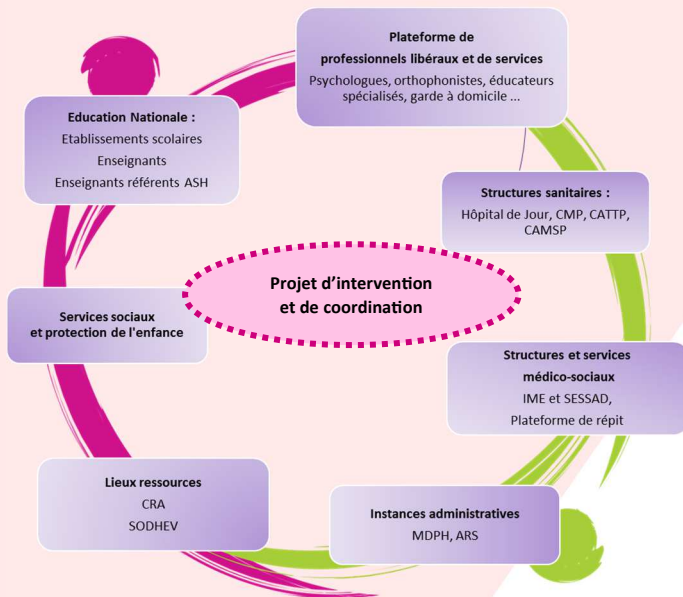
Plateforme de professionnels libéraux et de services
Psychologues, orthophonistes, éducateurs spécialisés, garde à domicile ...

Education Nationale :
Etablissements scolaires
Enseignants
Enseignants référents ASH

Structures sanitaires :
Hôpital de Jour, CMP, CATTP, CAMSP

Projet d'intervention et de coordination

Services sociaux et protection de l'enfance

Structures et services médico-sociaux
IME et SESSAD,
Plateforme de répit

Lieux ressources
CRA
SODHEV

Instances administratives
MDPH, ARS